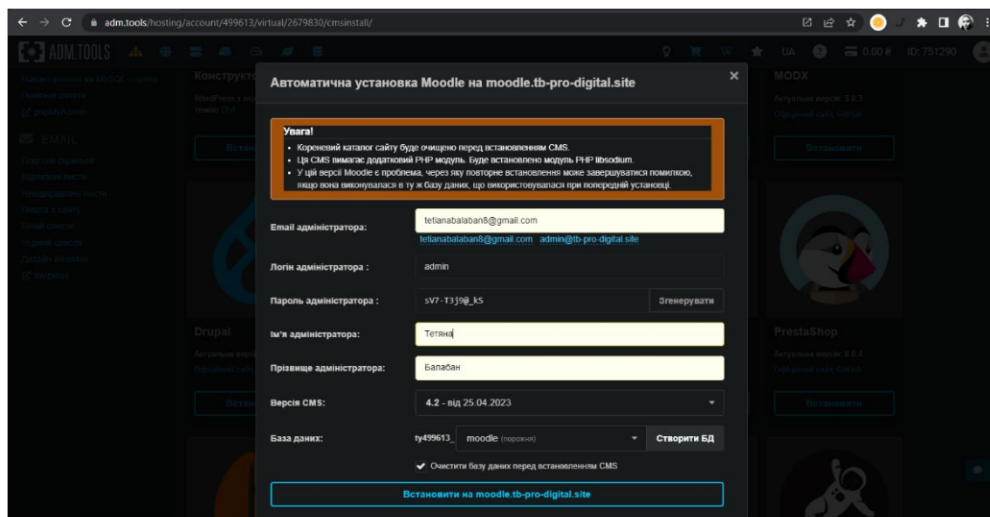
adm.tools/hosting/account/499613/virtual/2679830/cmsinstall/

ADM.TOOLS

UA 0.00 ₴ ID: 751290

Автоматична установка Moodle на moodle.tb-pro-digital.site

Увага!
• Кореневий каталог сайту буде очищено перед встановленням CMS.
• Ця CMS вимагає додатковий PHP модуль. Буде встановлено модуль PHP libsodium.
• У цій версії Moodle є проблема, через яку повторне встановлення може завершуватися помилкою, якщо вона виконувалася в ту ж базу даних, що використовувалася при попередній установці.

Email адміністратора: tetianabalaban8@gmail.com
tetianabalaban8@gmail.com admin@tb-pro-digital.site

Логін адміністратора : admin

Пароль адміністратора : sV7-T3j9@_kS Згенерувати

Ім'я адміністратора: Тетяна

Прізвище адміністратора: Балабан

Версія CMS: 4.2 - від 25.04.2023

База даних: ty499613_ moodle (порожня) Створити БД

Очистити базу даних перед встановленням CMS

Встановити на moodle.tb-pro-digital.site

Конструкт
Drupal
MODX
PrestaShop
Встановити